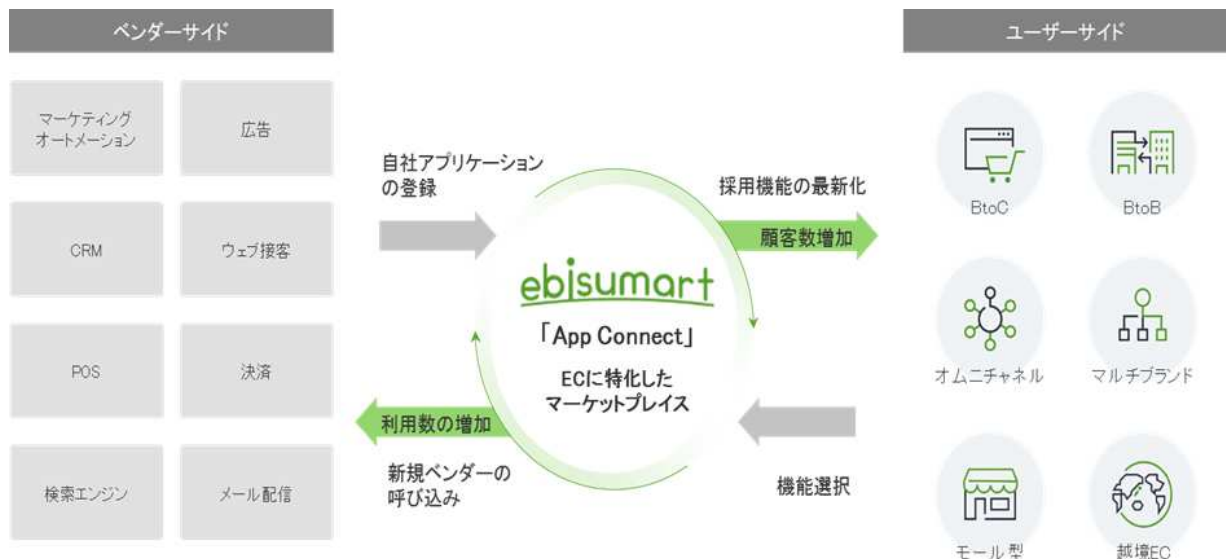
ベンダーサイド

マーケティングオートメーション

広告

CRM

ウェブ接客

POS

決済

検索エンジン

メール配信

自社アプリケーションの登録

採用機能の最新化

顧客数増加

ebisumart

「App Connect」

ECに特化したマーケットプレイス

利用数の増加

新規ベンダーの呼び込み

機能選択

ユーザーサイド

BtoC

BtoB

オムニチャネル

マルチブランド

モール型

越境EC